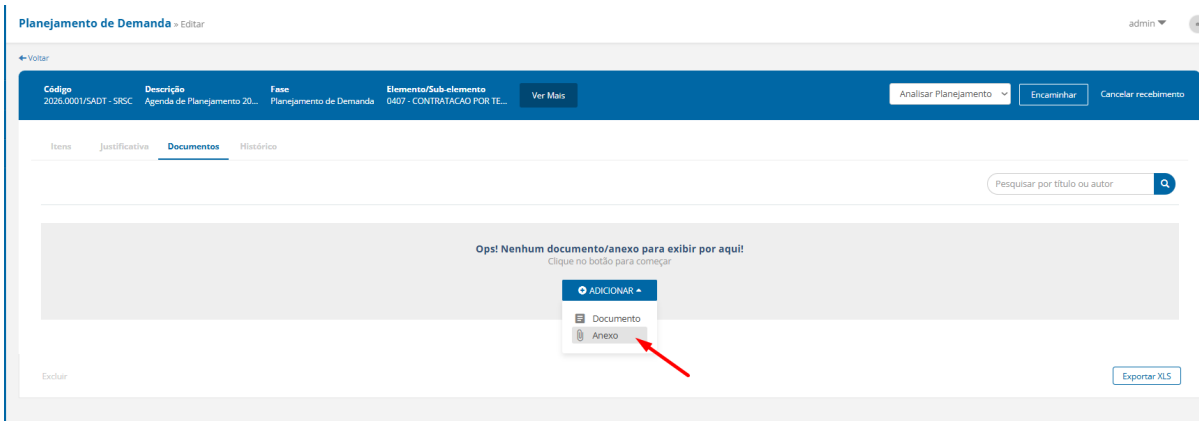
Planejamento de Demanda » Editar

admin

← Voltar

| Código | Descrição | Fase | Elemento/Sub-elemento |
|---|---|---|---|
| 2026.0001/SADT - SRSC | Agenda de Planejamento 20... | Planejamento de Demanda | 0407 - CONTRATACAO POR TE... |

Ver Mais

Analisar Planejamento

Encaminhar

Cancelar recebimento

Itens Justificativa Documentos Histórico

Pesquisar por título ou autor

Ops! Nenhum documento/anexo para exibir por aqui!
Clique no botão para começar

ADICIONAR

Documento
Anexo

Excluir

Exportar XLS